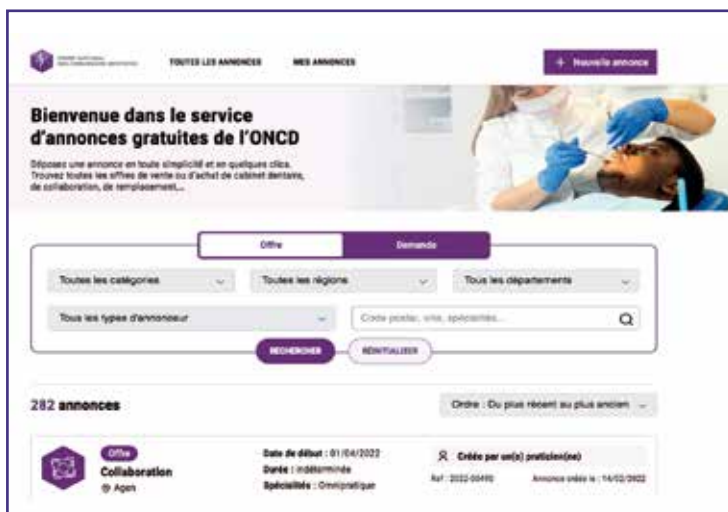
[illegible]

TOUTES LES ANNONCES

MES ANNONCES

+ Nouvelle annonce

Bienvenue dans le service d'annonces gratuites de l'ONCD

Déposez une annonce en toute simplicité et en quelques clics. Trouvez toutes les offres de vente ou d'achat de cabinet dentaire, de collaboration, de remplacement...

Offre

Demande

Toutes les catégories

Toutes les régions

Tous les départements

Tous les types d'annonceur

Code postal, ville, spécialités...

RECHERCHER

RÉINITIALISER

282 annonces

Ordre : Du plus récent au plus ancien

Offre

Collaboration

Agen

Date de début : 01/04/2022

Durée : Indéterminée

Spécialités : Omnipratique

Créée par un(e) praticien(ne)

Ref : 2022-00490

Annonce créée le : 14/02/2022